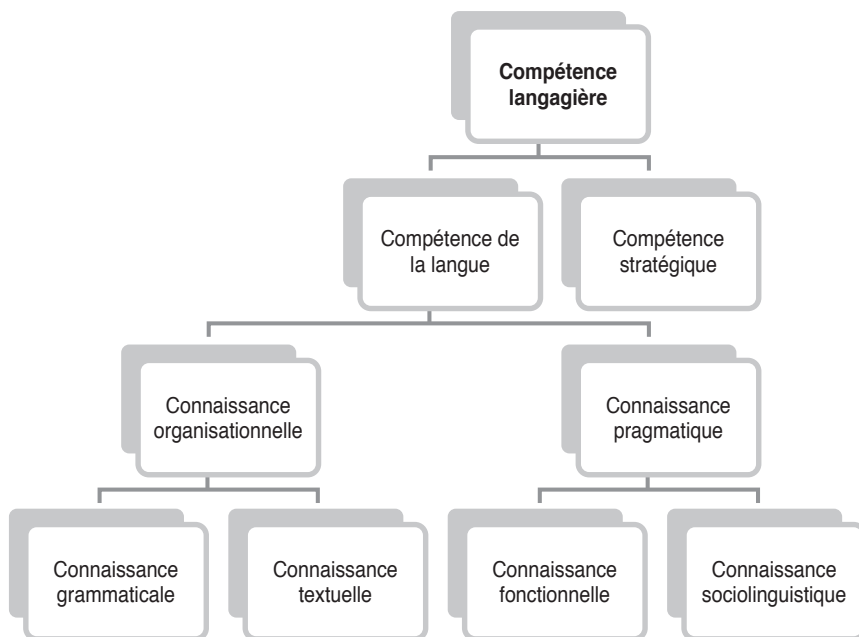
**Compétence langagière**

Compétence de la langue

Compétence stratégique

Connaissance organisationnelle

Connaissance pragmatique

Connaissance grammaticale

Connaissance textuelle

Connaissance fonctionnelle

Connaissance sociolinguistique